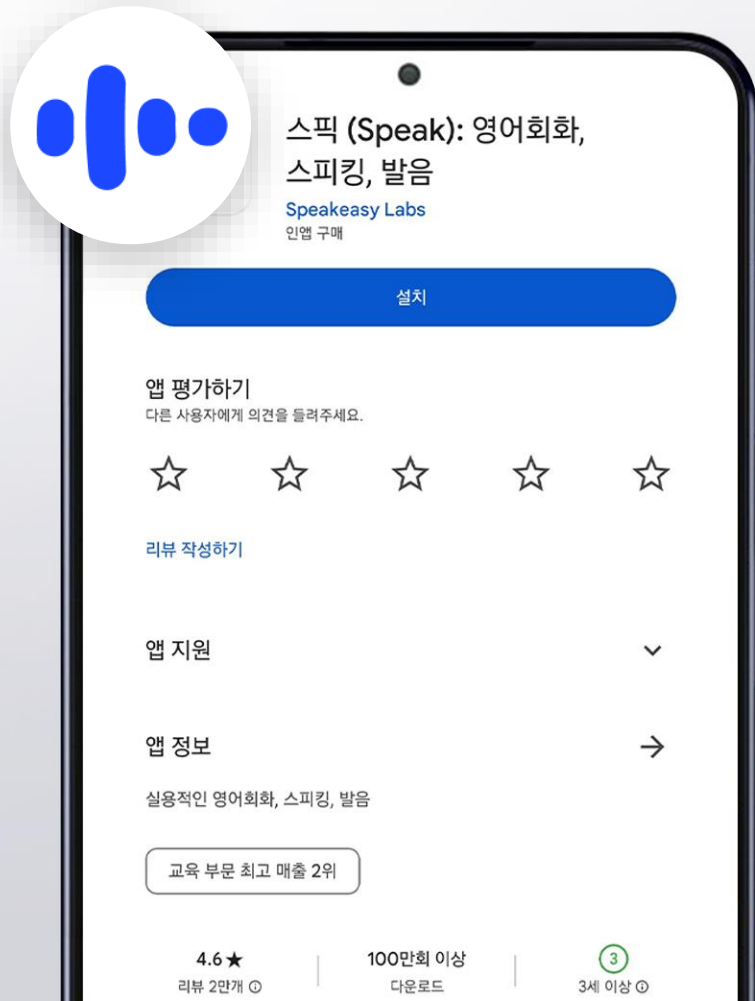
스픽 (Speak): 영어회화, 스피킹, 발음
Speakeasy Labs
인앱 구매

설치

앱 평가하기
다른 사용자에게 의견을 들려주세요.

☆ ☆ ☆ ☆ ☆

리뷰 작성하기

앱 지원

앱 정보

실용적인 영어회화, 스피킹, 발음

교육 부문 최고 매출 2위

4.6★
리뷰 2만개 ⓘ

100만회 이상
다운로드

3
3세 이상 ⓘ